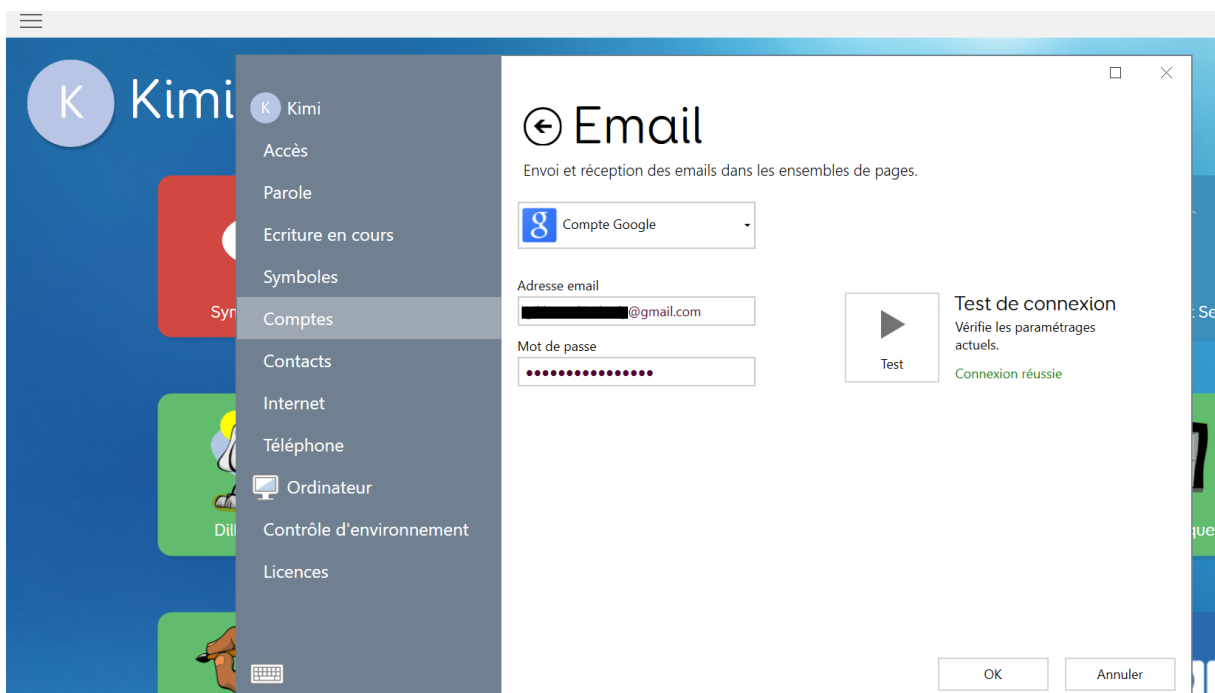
K Kimi

Syn

Dil

: Se

que

K Kimi
Accès
Parole
Ecriture en cours
Symboles
Comptes
Contacts
Internet
Téléphone
Ordinateur
Contrôle d'environnement
Licences

Email

Envoi et réception des emails dans les ensembles de pages.

Compte Google

Adresse email
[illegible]@gmail.com

Mot de passe
••••••••••••••••

Test

Test de connexion
Vérifie les paramétrages actuels.
Connexion réussie

OK
Annuler